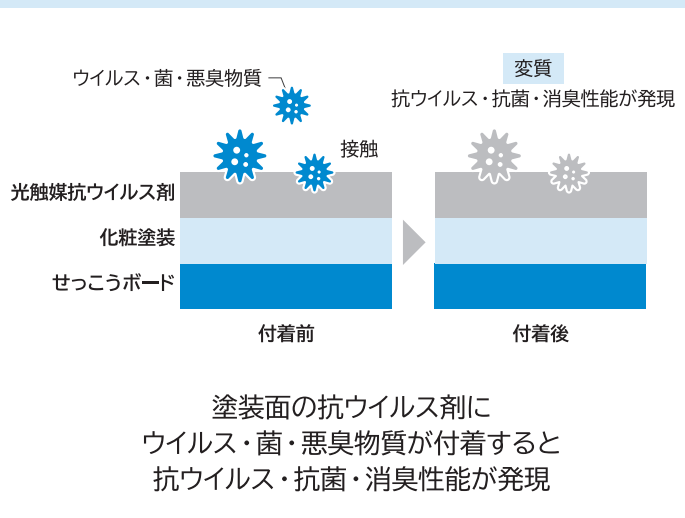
ウイルス・菌・悪臭物質

接触

光触媒抗ウイルス剤

化粧塗装

せっこうボード

付着前

変質

抗ウイルス・抗菌・消臭性能が発現

付着後

塗装面の抗ウイルス剤に
ウイルス・菌・悪臭物質が付着すると
抗ウイルス・抗菌・消臭性能が発現